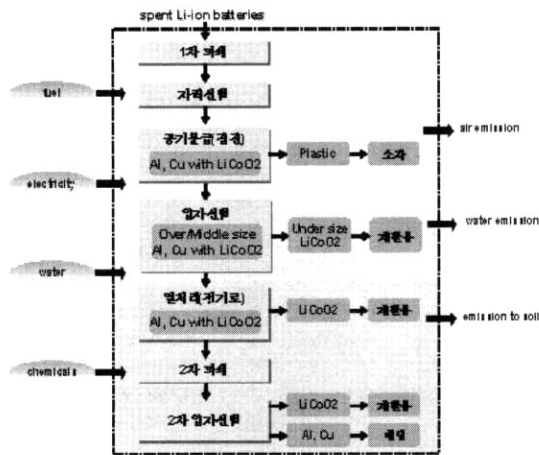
spent Li-ion batteries

1차 파쇄

자력선별

공기분급(정전)

Al, Cu with LiCoO2

Plastic

소각

입자선별

Over/Middle size Al, Cu with LiCoO2

Under size LiCoO2

재활용

입자 (파쇄기로)

Al, Cu with LiCoO2

LiCoO2

재활용

2차 파쇄

2차 입자선별

LiCoO2

재활용

Al, Cu

매립

fuel

electricity

water

chemicals

air emission

water emission

emission to soil